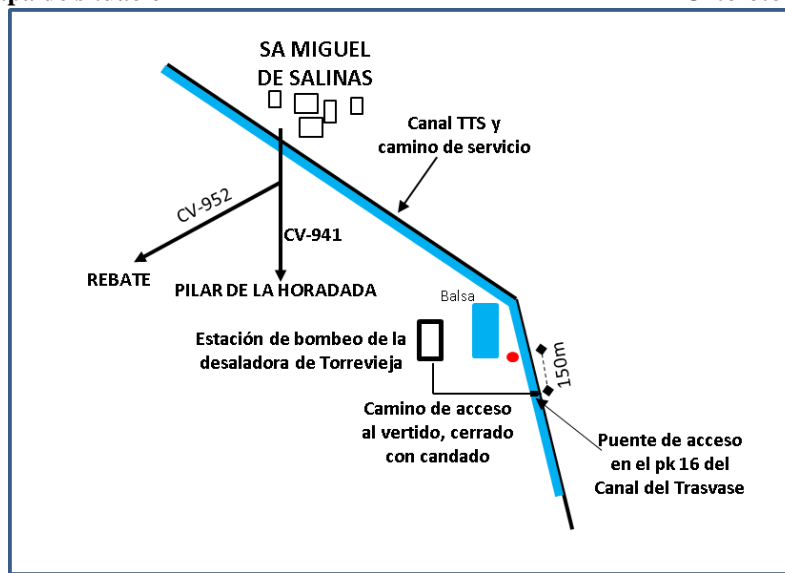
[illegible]

SA MIGUEL DE SALINAS

Canal TTS y camino de servicio

CV-952

CV-941

REBATE

PILAR DE LA HORADADA

Balsa

Estación de bombeo de la desaladora de Torrevieja

150m

Camino de acceso al vertido, cerrado con candado

Puente de acceso en el pk 16 del Canal del Trasvase